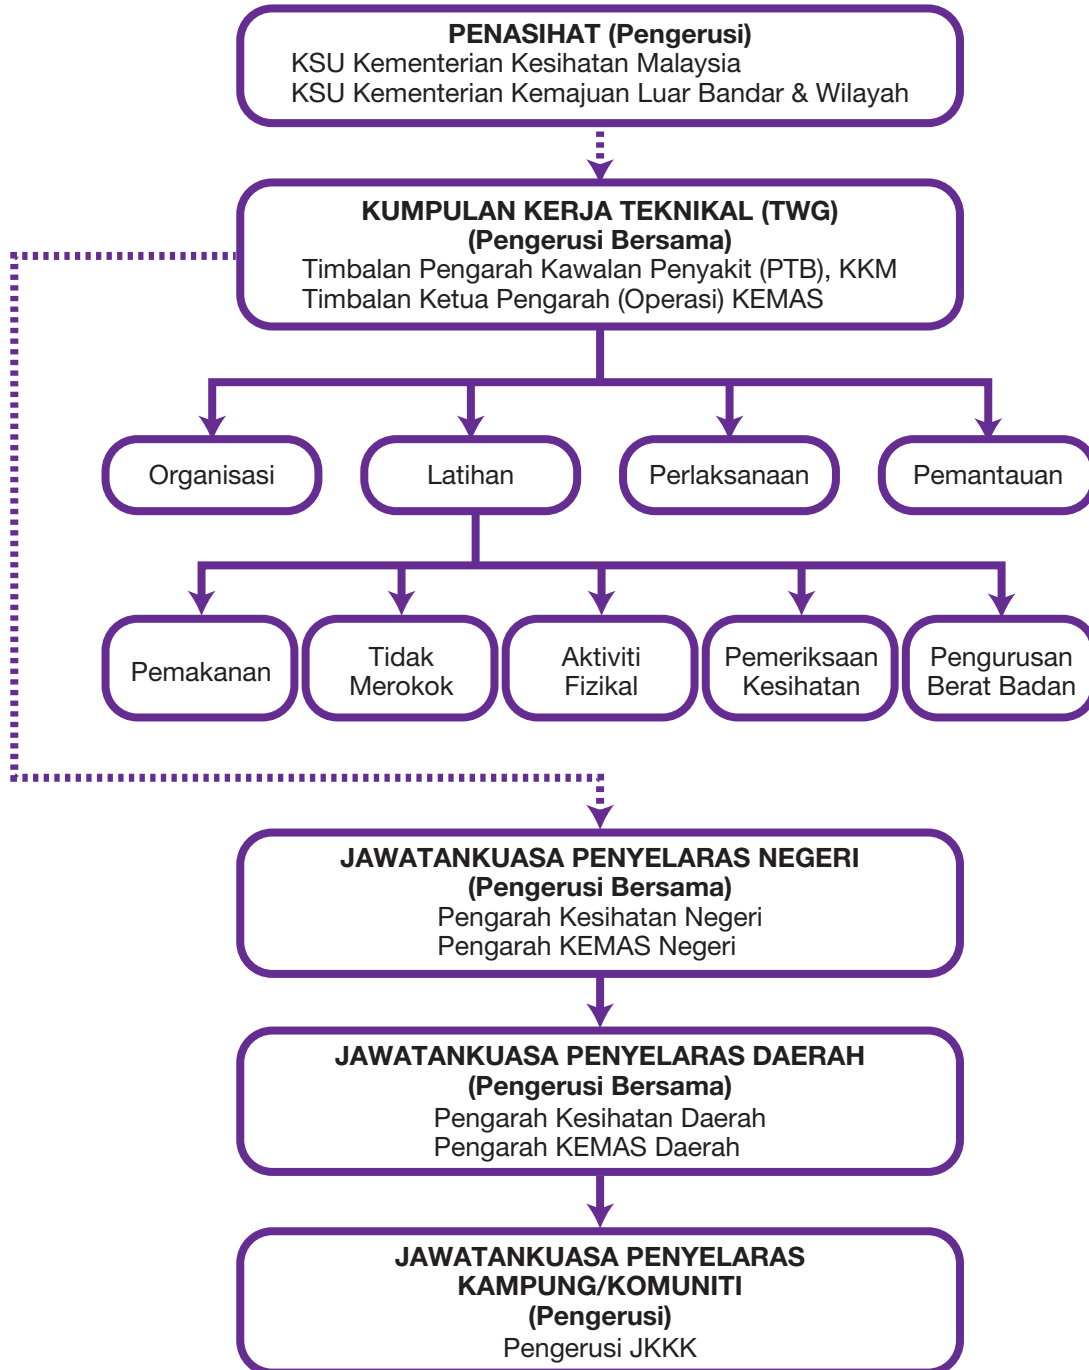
PENASIHAT (Pengerusi)
KSU Kementerian Kesihatan Malaysia
KSU Kementerian Kemajuan Luar Bandar & Wilayah

KUMPULAN KERJA TEKNIKAL (TWG)
(Pengerusi Bersama)
Timbalan Pengarah Kawalan Penyakit (PTB), KKM
Timbalan Ketua Pengarah (Operasi) KEMAS

Organisasi

Latihan

Perlaksanaan

Pemantauan

Pemakanan

Tidak Merokok

Aktiviti Fizikal

Pemeriksaan Kesihatan

Pengurusan Berat Badan

JAWATANKUASA PENYELARAS NEGERI
(Pengerusi Bersama)
Pengarah Kesihatan Negeri
Pengarah KEMAS Negeri

JAWATANKUASA PENYELARAS DAERAH
(Pengerusi Bersama)
Pengarah Kesihatan Daerah
Pengarah KEMAS Daerah

JAWATANKUASA PENYELARAS KAMPUNG/KOMUNITI
(Pengerusi)
Pengerusi JKKK